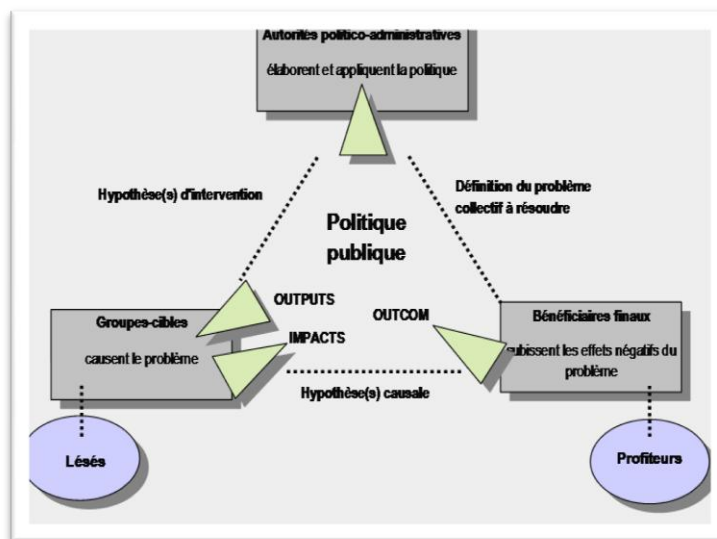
Autorités politico-administratives

élaborent et appliquent la politique

Hypothèse(s) d'intervention

Définition du problème collectif à résoudre

Politique publique

OUTPUTS

OUTCOM

IMPACTS

Groupes-cibles

causent le problème

Bénéficiaires finaux

subissent les effets négatifs du problème

Hypothèse(s) causale

Lésés

Profiteurs